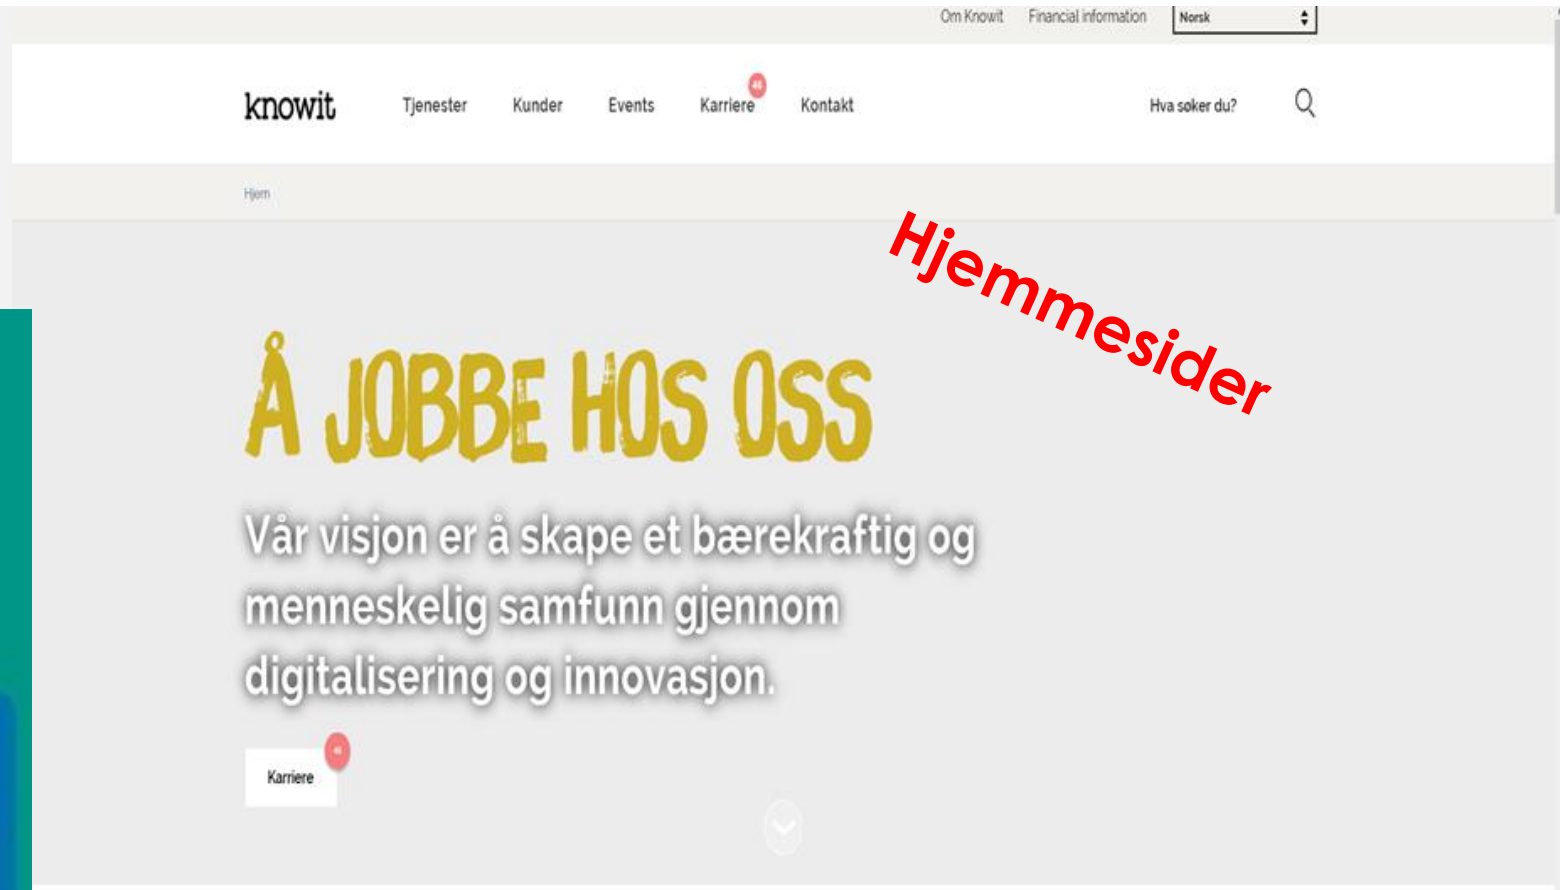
Om Knowit Financial information Norsk

knowit Tjenester Kunder Events Karriere 46 Kontakt Hva søker du?

Hjem

Hjemmesider

Å JOBBE HOS OSS

Vår visjon er å skape et bærekraftig og menneskelig samfunn gjennom digitalisering og innovasjon.

Karriere 46